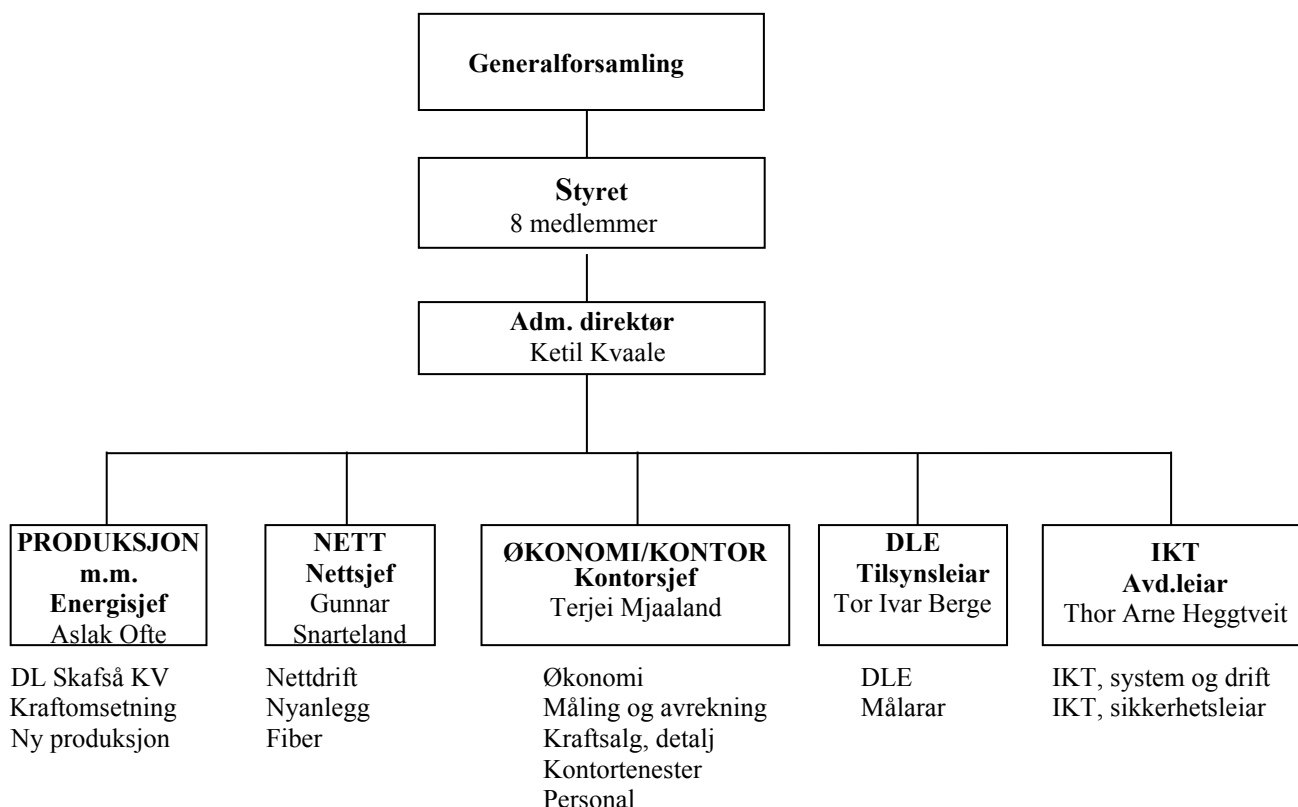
Generalforsamling

Styret
8 medlemmer

Adm. direktør
Ketil Kvaale

PRODUKSJON
m.m.
Energisjef
Aslak Ofte

DL Skafså KV
Kraftomsetning
Ny produksjon

NETT
Nettsjef
Gunnar Snarteland

Nettdrift
Nyanlegg
Fiber

ØKONOMI/KONTOR
Kontorsjef
Terjei Mjaaland

Økonomi
Måling og avrekning
Kraftsalg, detalj
Kontortenester
Personal

DLE
Tilsynsleiar
Tor Ivar Berge

DLE
Målarar

IKT
Avd.leiar
Thor Arne Heggtveit

IKT, system og drift
IKT, sikkerhetsleiar